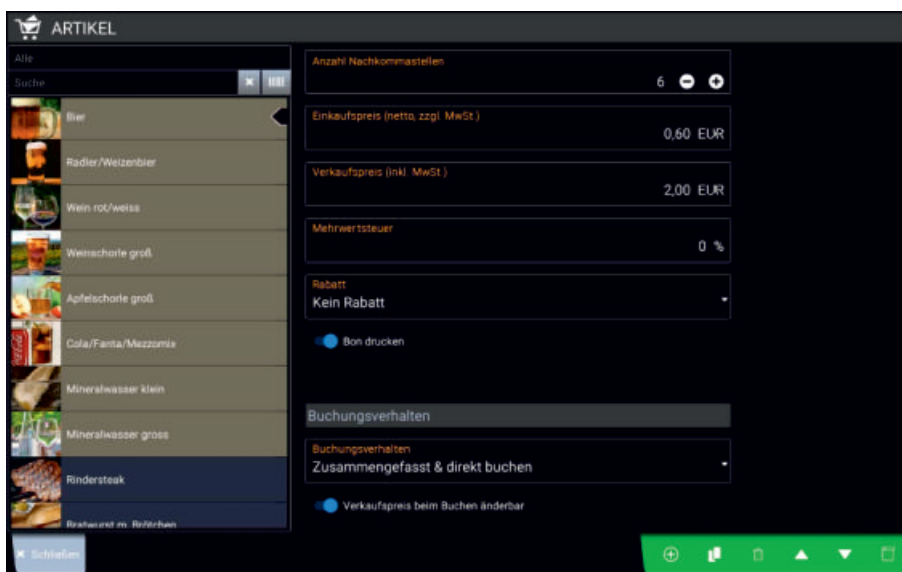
ARTIKEL

Alle

Suche

Bier

Radler/Weizenbier

Wein rot/weiss

Weinschorle groß

Apfelschorle groß

Cola/Fanta/Mezzomix

Mineralwasser klein

Mineralwasser gross

Rindersteak

Bratwurst m. Brötchen

Schließen

Anzahl Nachkommastellen
6

Einkaufspreis (netto, zzgl. MwSt.)
0,60 EUR

Verkaufspreis (inkl. MwSt.)
2,00 EUR

Mehrwertsteuer
0 %

Rabatt
Kein Rabatt

Bon drucken

Buchungsverhalten

Buchungsverhalten
Zusammengefasst & direkt buchen

Verkaufspreis beim Buchen änderbar